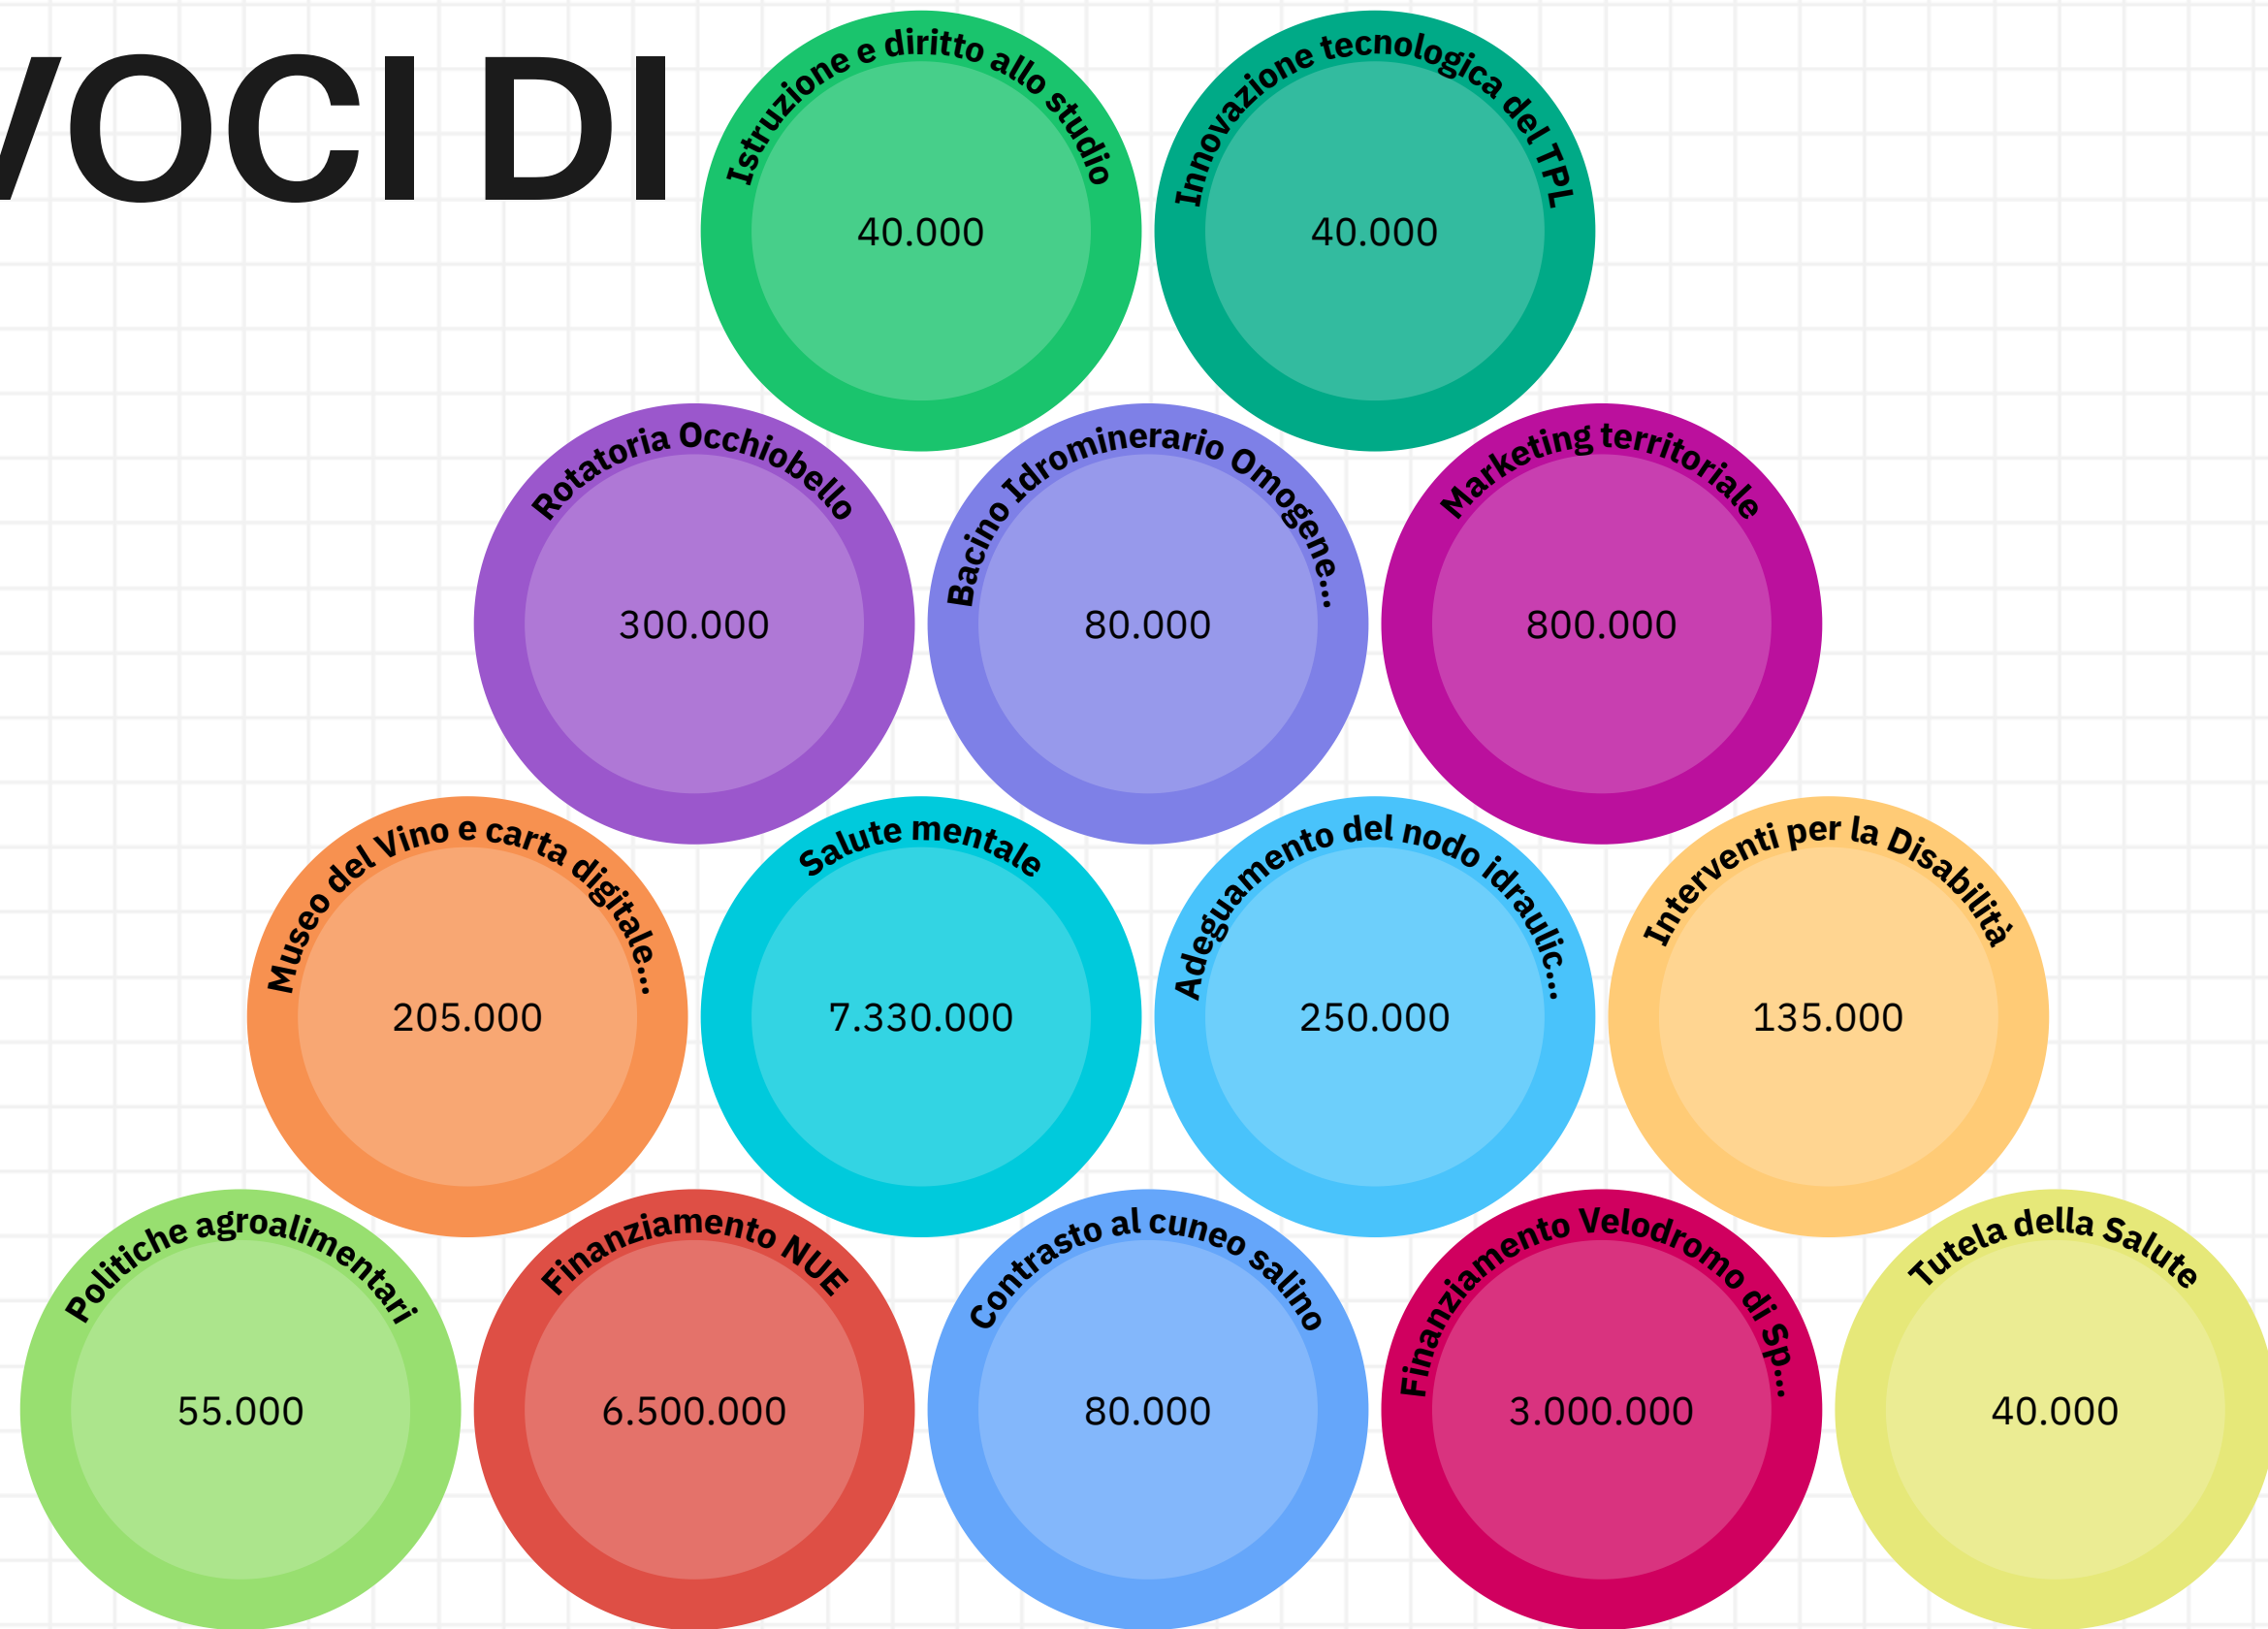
VOCI DI

Istruzione e diritto allo studio
40.000

Innovazione tecnologica del TPL
40.000

Rotatoria Occhiobello
300.000

Bacino Idrominerario Omogene...
80.000

Marketing territoriale
800.000

Museo del Vino e carta digitale...
205.000

Salute mentale
7.330.000

Adeguamento del nodo idraulic...
250.000

Interventi per la Disabilità
135.000

Politiche agroalimentari
55.000

Finanziamento NUE
6.500.000

Contrasto al cuneo salino
80.000

Finanziamento Velodromo di Sp...
3.000.000

Tutela della Salute
40.000